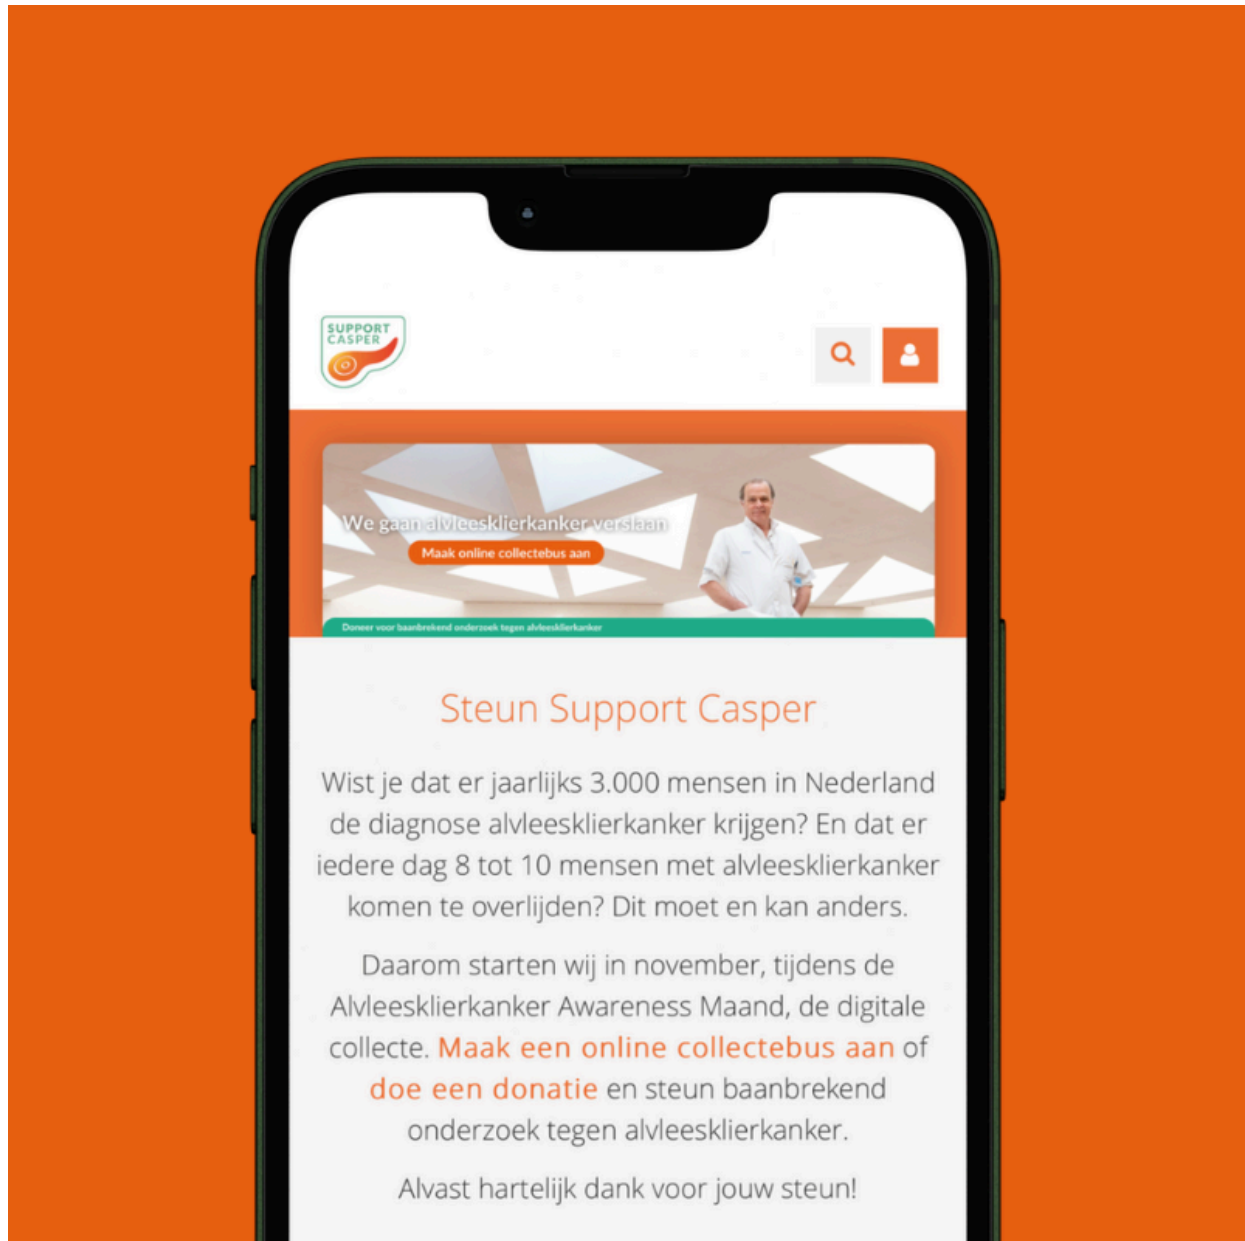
SUPPORT CASPER

We gaan alvleesklierkanker verslaan

Maak online collectebus aan

Doneer voor baanbrekend onderzoek tegen alvleesklierkanker

Steun Support Casper

Wist je dat er jaarlijks 3.000 mensen in Nederland de diagnose alvleesklierkanker krijgen? En dat er iedere dag 8 tot 10 mensen met alvleesklierkanker komen te overlijden? Dit moet en kan anders.

Daarom starten wij in november, tijdens de Alvleesklierkanker Awareness Maand, de digitale collecte. Maak een online collectebus aan of doe een donatie en steun baanbrekend onderzoek tegen alvleesklierkanker.

Alvast hartelijk dank voor jouw steun!